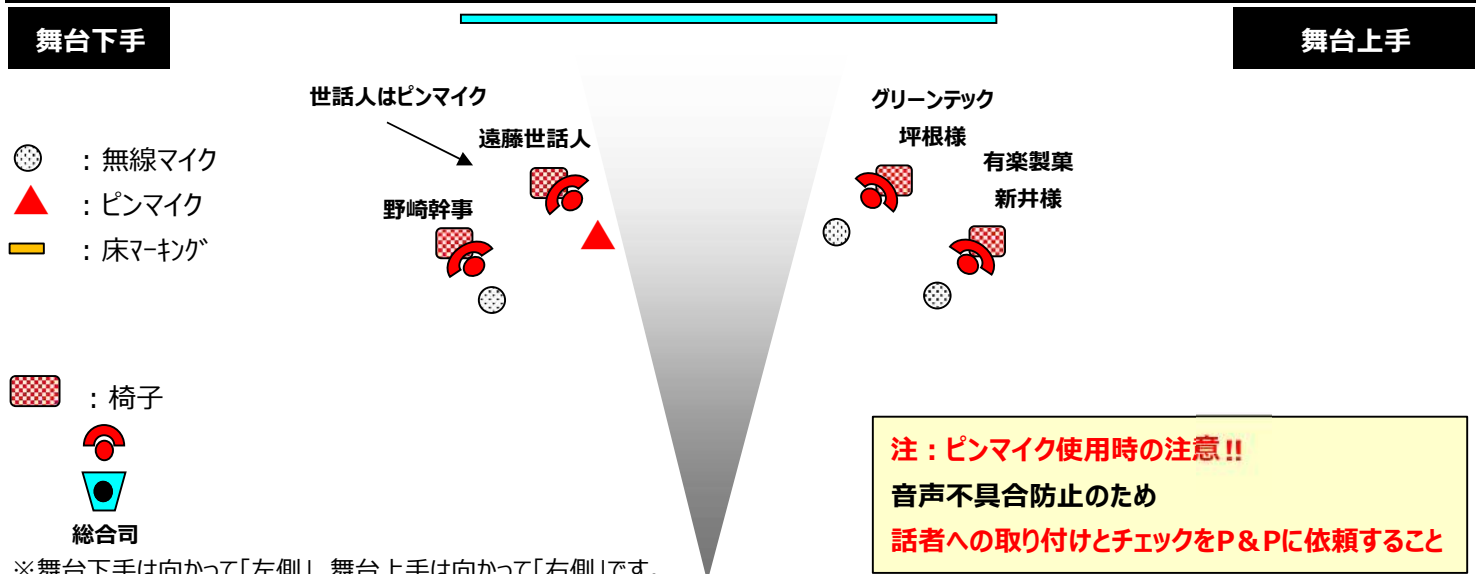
舞台下手

舞台上手

世話人はピンマイク

遠藤世話人

野崎幹事

グリーンテック
坪根様

有楽製菓
新井様

：無線マイク
：ピンマイク
：床マーキング

：椅子

総合司

※舞台下手は向かって「左側」、舞台上手は向かって「右側」です。

注：ピンマイク使用時の注意!!
音声不具合防止のため
話者への取り付けとチェックをP＆Pに依頼すること